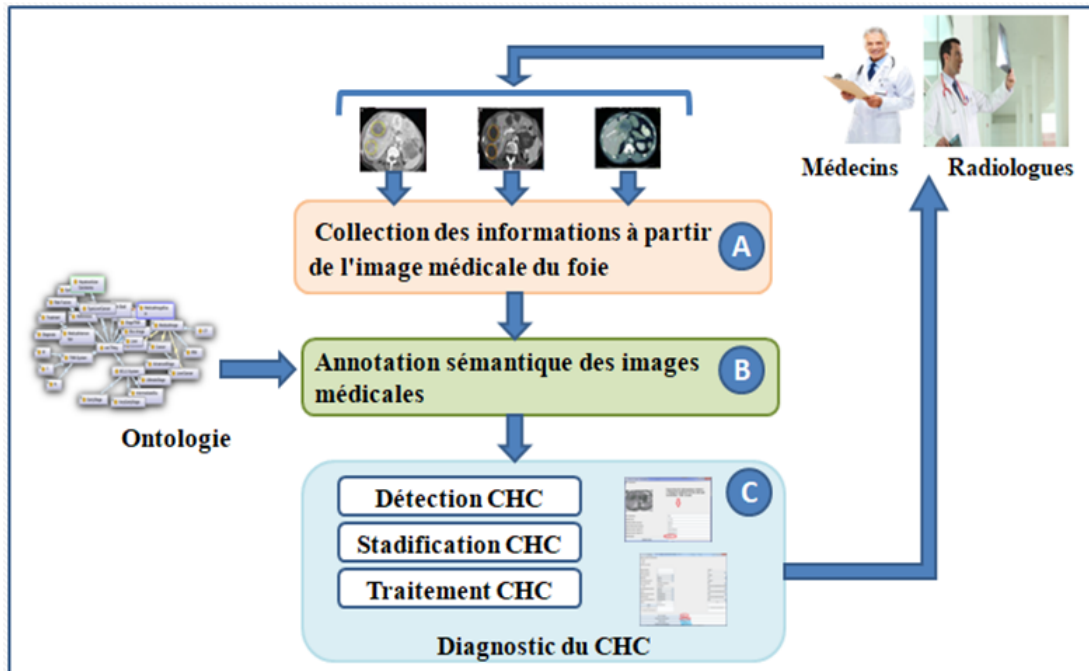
Médecins

Radiologues

Collection des informations à partir de l'image médicale du foie

A

Annotation sémantique des images médicales

B

Ontologie

Détection CHC

Stadification CHC

Traitement CHC

C

Diagnostic du CHC